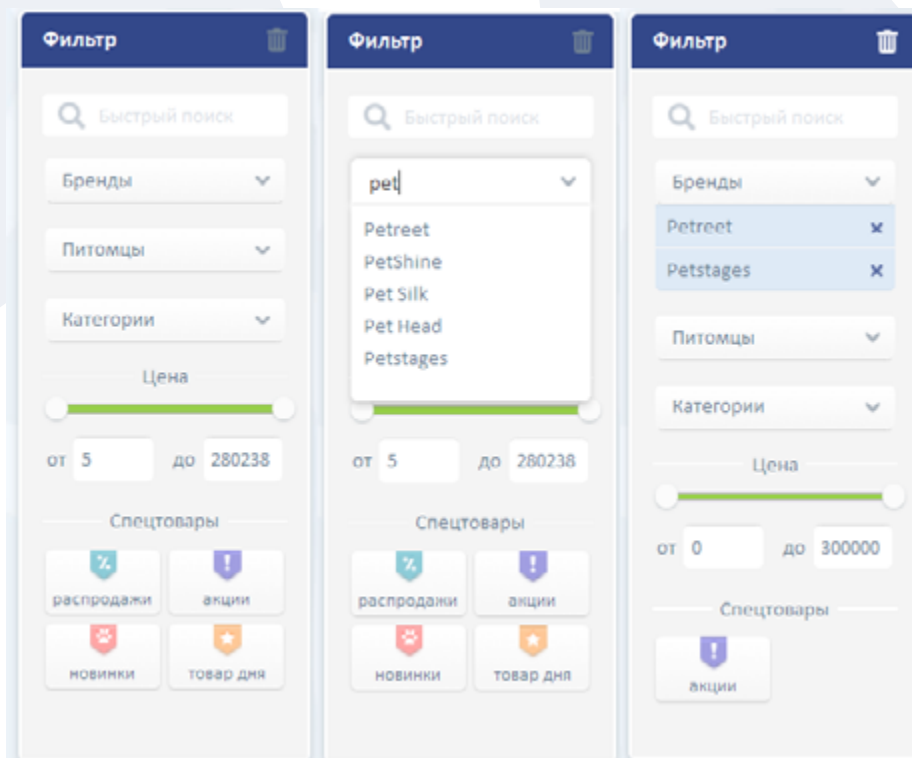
Фильтр

Быстрый поиск

Бренды

Питомцы

Категории

Цена

от 5 до 280238

Спецтовары

распродажи

акции

новинки

товар дня

Фильтр

Быстрый поиск

pet

Petreet

PetShine

Pet Silk

Pet Head

Petstages

от 5 до 280238

Спецтовары

распродажи

акции

новинки

товар дня

Фильтр

Быстрый поиск

Бренды

Petreet

Petstages

Питомцы

Категории

Цена

от 0 до 300000

Спецтовары

акции